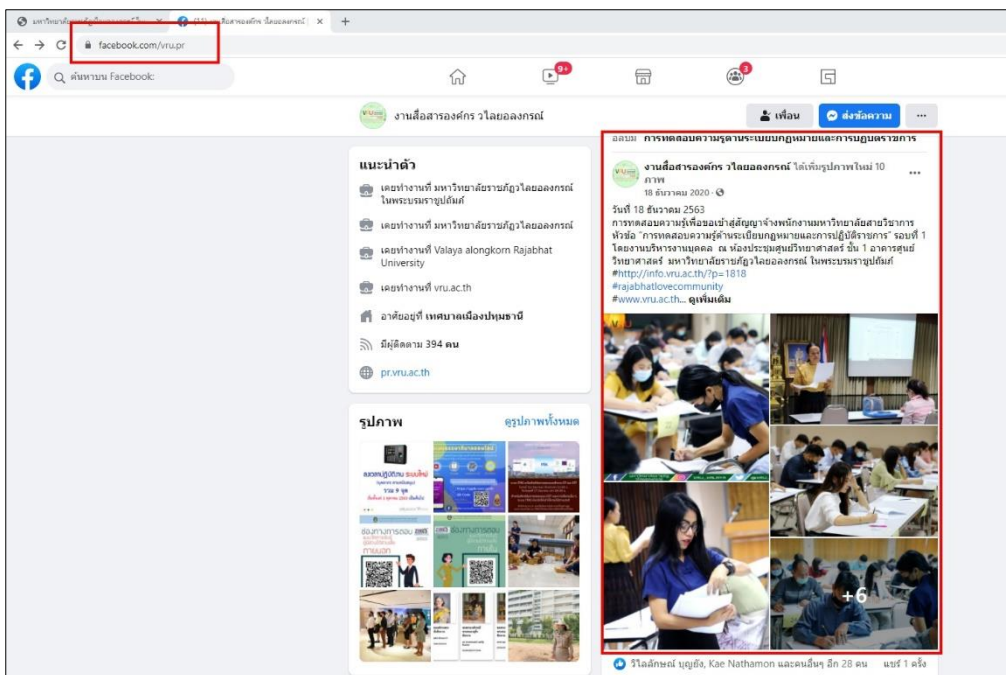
มหาวิทยาลัยราชภัฏวไลยอลงกรณ์ในพระ... ×
(11) งานสื่อสารองค์กร วไลยอลงกรณ์ ×
+
facebook.com/vru.pr
ค้นหาบน Facebook
9+
3
งานสื่อสารองค์กร วไลยอลงกรณ์
เพื่อน
ส่งข้อความ
...
อัลบั้ม การทดสอบความรู้ตามระเบียบกฎหมายและการปฏิบัติราชการ

แนะนำตัว
เคยทำงานที่ มหาวิทยาลัยราชภัฏวไลยอลงกรณ์ ในพระบรมราชูปถัมภ์
เคยทำงานที่ มหาวิทยาลัยราชภัฏวไลยอลงกรณ์
เคยทำงานที่ Valaya alongkorn Rajabhat University
เคยทำงานที่ vru.ac.th
อาศัยอยู่ที่ เทศบาลเมืองปทุมธานี
มีผู้ติดตาม 394 คน
pr.vru.ac.th

รูปภาพ
ดูรูปภาพทั้งหมด

งานสื่อสารองค์กร วไลยอลงกรณ์ ได้เพิ่มรูปภาพใหม่ 10 ภาพ
18 ธันวาคม 2020 ·
วันที่ 18 ธันวาคม 2563
การทดสอบความรู้เพื่อขอเข้าสู่สัญญาจ้างพนักงานมหาวิทยาลัยสายวิชาการ หัวข้อ "การทดสอบความรู้ด้านระเบียบกฎหมายและการปฏิบัติราชการ" รอบที่ 1 โดยงานบริหารงานบุคคล ณ ห้องประชุมศูนย์วิทยาศาสตร์ ชั้น 1 อาคารศูนย์วิทยาศาสตร์ มหาวิทยาลัยราชภัฏวไลยอลงกรณ์ ในพระบรมราชูปถัมภ์
#http://info.vru.ac.th/?p=1818
#rajabhatlovecommunity
#www.vru.ac.th... ดูเพิ่มเติม
+6
วิไลลักษณ์ บุญยัง, Kae Nathamon และคนอื่นๆ อีก 28 คน แชร์ 1 ครั้ง